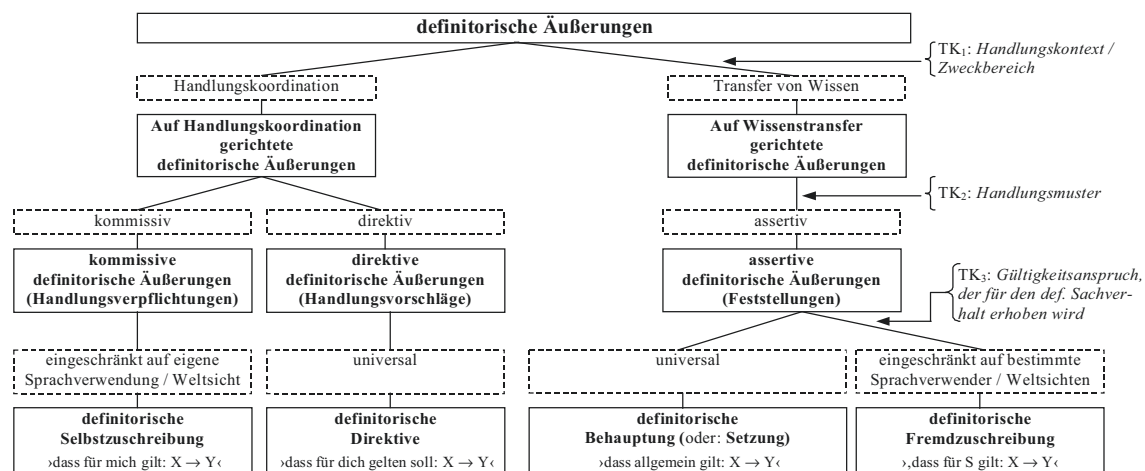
definitorische Äußerungen

TK$_1$: *Handlungskontext / Zweckbereich*

Handlungskoordination

Auf Handlungskoordination gerichtete definitorische Äußerungen

kommissiv

kommissive definitorische Äußerungen (Handlungsverpflichtungen)

eingeschränkt auf eigene Sprachverwendung / Weltsicht

definitorische Selbstzuschreibung
›dass für mich gilt: $X \rightarrow Y$‹

direktiv

direktive definitorische Äußerungen (Handlungsvorschläge)

universal

definitorische Direktive
›dass für dich gelten soll: $X \rightarrow Y$‹

Transfer von Wissen

Auf Wissenstransfer gerichtete definitorische Äußerungen

TK$_2$: *Handlungsmuster*

assertiv

assertive definitorische Äußerungen (Feststellungen)

TK$_3$: *Gültigkeitsanspruch, der für den def. Sachverhalt erhoben wird*

universal

definitorische Behauptung (oder: Setzung)
›dass allgemein gilt: $X \rightarrow Y$‹

eingeschränkt auf bestimmte Sprachverwender / Weltsichten

definitorische Fremdzuschreibung
›,dass für S gilt: $X \rightarrow Y$‹